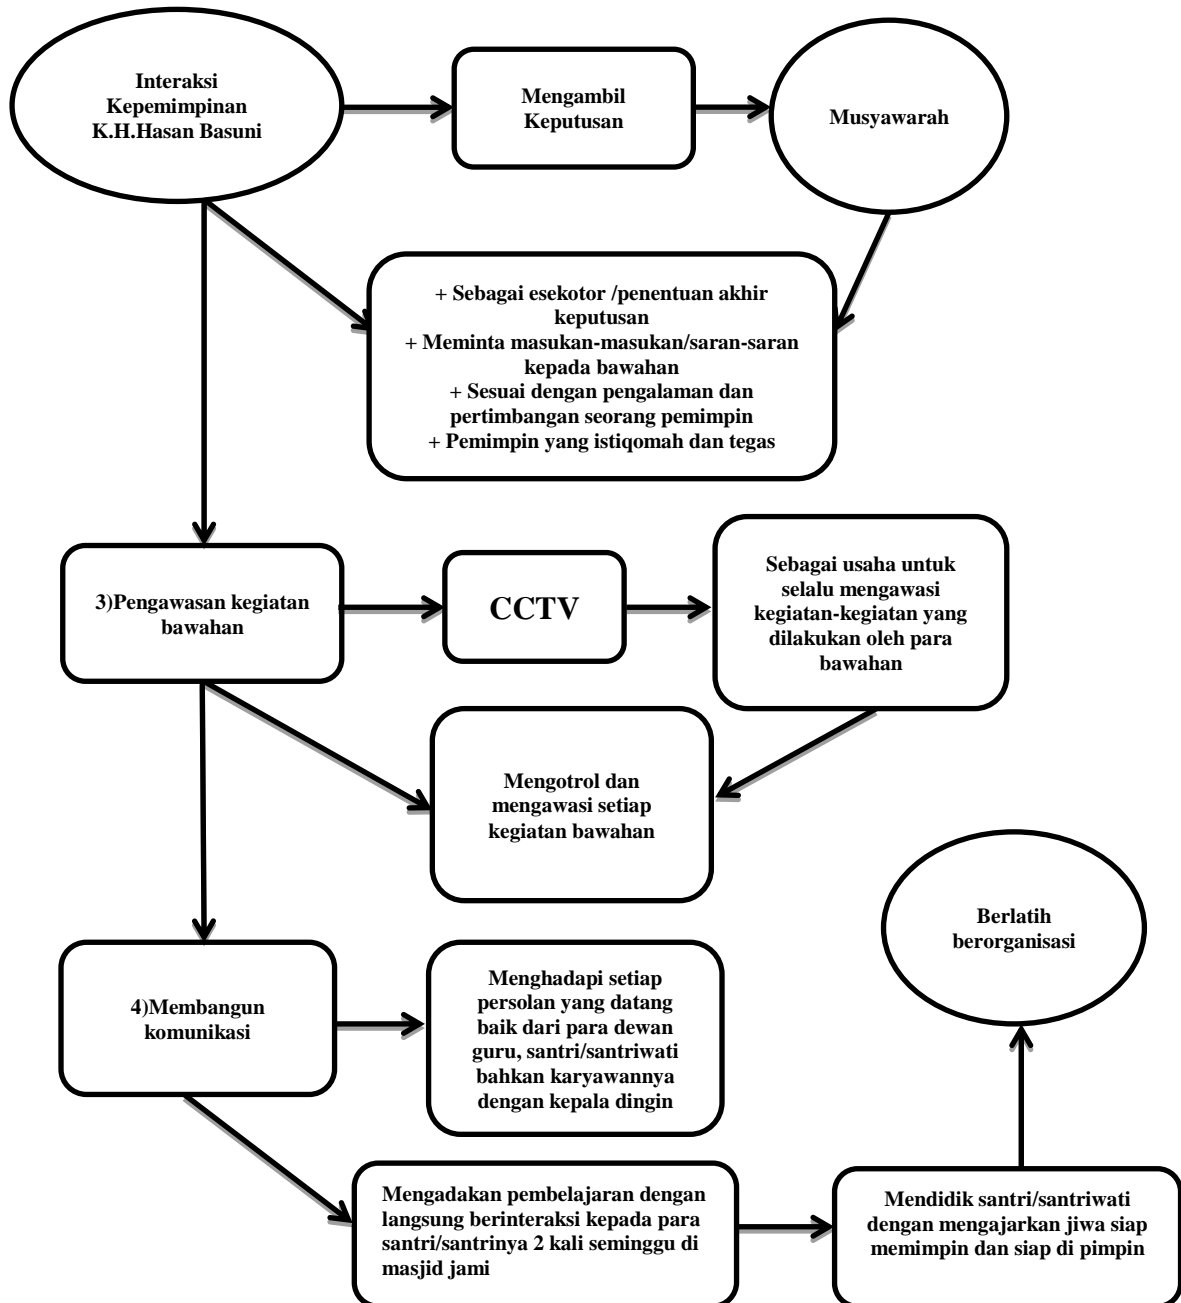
Interaksi Kepemimpinan K.H.Hasan Basuni

Mengambil Keputusan

Musyawarah

+ Sebagai esekotor /penentuan akhir keputusan
+ Meminta masukan-masukan/saran-saran kepada bawahan
+ Sesuai dengan pengalaman dan pertimbangan seorang pemimpin
+ Pemimpin yang istiqomah dan tegas

3)Pengawasan kegiatan bawahan

CCTV

Sebagai usaha untuk selalu mengawasi kegiatan-kegiatan yang dilakukan oleh para bawahan

Mengotrol dan mengawasi setiap kegiatan bawahan

Berlatih berorganisasi

4)Membangun komunikasi

Menghadapi setiap persolan yang datang baik dari para dewan guru, santri/santriwati bahkan karyawannya dengan kepala dingin

Mengadakan pembelajaran dengan langsung berinteraksi kepada para santri/santrinya 2 kali seminggu di masjid jami

Mendidik santri/santriwati dengan mengajarkan jiwa siap memimpin dan siap di pimpin